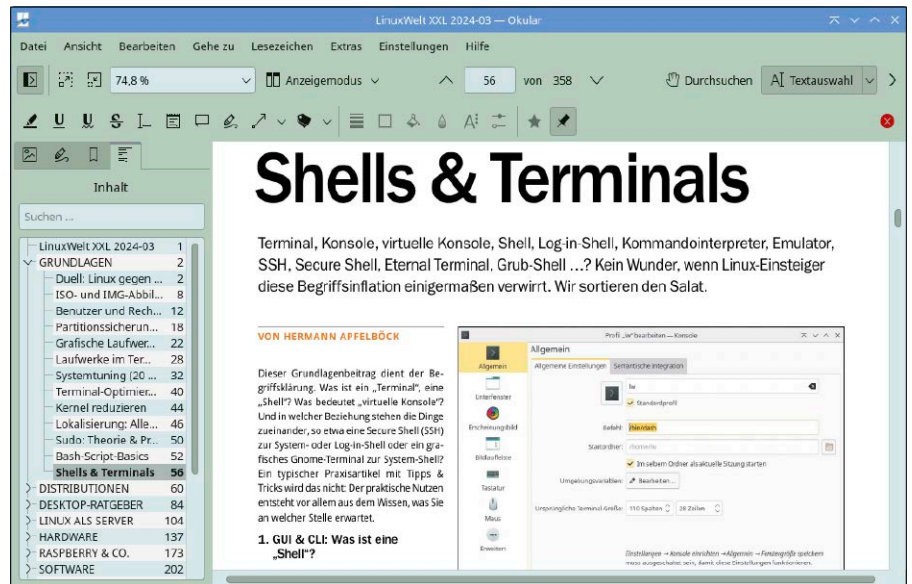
LinuxWelt XXL 2024-03 — Okular

Datei Ansicht Bearbeiten Gehe zu Lesezeichen Extras Einstellungen Hilfe

74,8 % Anzeigemodus 56 von 358 Durchsuchen Textauswahl

Inhalt

Suchen ...

LinuxWelt XXL 2024-03 1
GRUNDLAGEN 2
Duell: Linux gegen ... 2
ISO- und IMG-Abbil... 8
Benutzer und Rech... 12
Partitionssicherun... 18
Grafische Laufwer... 22
Laufwerke im Ter... 28
Systemtuning (20 ... 32
Terminal-Optimier... 40
Kernel reduzieren 44
Lokalisierung: Alle... 46
Sudo: Theorie & Pr... 50
Bash-Script-Basics 52
Shells & Terminals 56
DISTRIBUTIONEN 60
DESKTOP-RATGEBER 84
LINUX ALS SERVER 104
HARDWARE 137
RASPBERRY & CO. 173
SOFTWARE 202

Shells & Terminals

Terminal, Konsole, virtuelle Konsole, Shell, Log-in-Shell, Kommandointerpreter, Emulator, SSH, Secure Shell, Eternal Terminal, Grub-Shell ...? Kein Wunder, wenn Linux-Einsteiger diese Begriffsinflation einigermaßen verwirrt. Wir sortieren den Salat.

VON HERMANN APFELBÖCK

Dieser Grundlagenbeitrag dient der Begriffsklärung. Was ist ein „Terminal", eine „Shell"? Was bedeutet „virtuelle Konsole"? Und in welcher Beziehung stehen die Dinge zueinander, so etwa eine Secure Shell (SSH) zur System- oder Log-in-Shell oder ein grafisches Gnome-Terminal zur System-Shell? Ein typischer Praxisartikel mit Tipps & Tricks wird das nicht: Der praktische Nutzen entsteht vor allem aus dem Wissen, was Sie an welcher Stelle erwartet.

1. GUI & CLI: Was ist eine „Shell"?

Profil „ha" bearbeiten — Konsole
Allgemein
Allgemein
Allgemeine Einstellungen Semantische Integration
ha
Standardprofil
Unterfenster
Erscheinungsbild
Befehl: /bin/bash
Startordner: /home/ha
Bildlaufleiste
Im selben Ordner wie aktuelle Sitzung starten
Tastatur
Umgebungsvariablen: Bearbeiten ...
Maus
Ursprüngliche Terminal-Größe: 110 Spalten 28 Zeilen
Erweitert
Einstellungen → Konsole einrichten → Allgemein → Fenstergröße speichern muss ausgeschaltet sein, damit diese Einstellungen funktionieren.